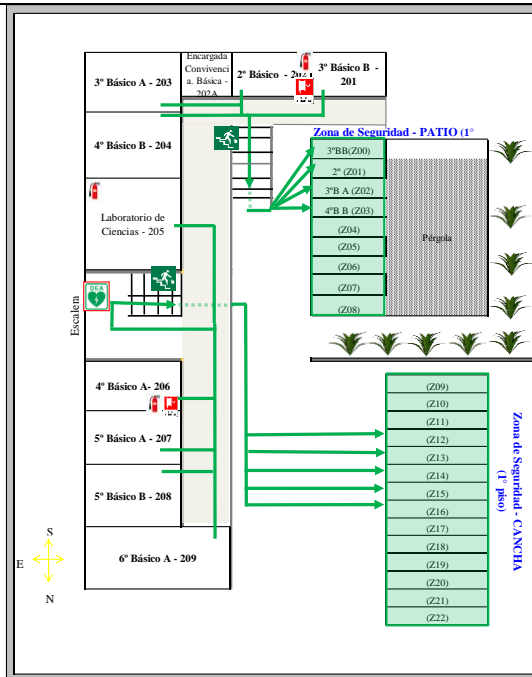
3° Básico A - 203

Encargada Convivencia. Básica - 202A

2° Básico - 202

3° Básico B - 201

4° Básico B - 204

Zona de Seguridad - PATIO (1°

3°BB(Z00)

2° (Z01)

3°B A (Z02)

4°B B (Z03)

(Z04)

(Z05)

(Z06)

(Z07)

(Z08)

Pérgola

Laboratorio de Ciencias - 205

DEA

Escalera

4° Básico A- 206

5° Básico A - 207

5° Básico B - 208

6° Básico A - 209

(Z09)

(Z10)

(Z11)

(Z12)

(Z13)

(Z14)

(Z15)

(Z16)

(Z17)

(Z18)

(Z19)

(Z20)

(Z21)

(Z22)

Zona de Seguridad - CANCHA (1° piso)

S

E

N